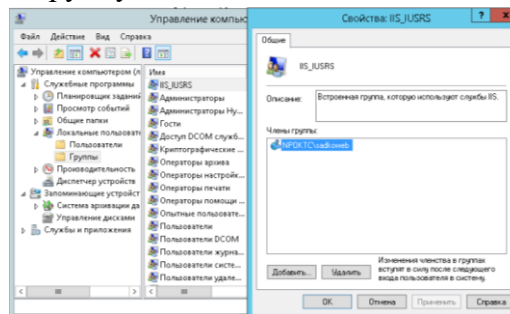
Управление компь

Файл Действие Вид Справка

Управление компьютером (л
Служебные программы
Планировщик заданий
Просмотр событий
Общие папки
Локальные пользовате
Пользователи
Группы
Производительность
Диспетчер устройств
Запоминающие устройст
Система архивации да
Управление дисками
Службы и приложения

Имя
IIS_IUSRS
Администраторы
Администраторы Hy...
Гости
Доступ DCOM служб...
Криптографические ...
Операторы архива
Операторы настройк...
Операторы печати
Операторы помощи ...
Опытные пользовате...
Пользователи
Пользователи DCOM
Пользователи журна...
Пользователи систе...
Пользователи удале...

Свойства: IIS_IUSRS

Общие

IIS_IUSRS

Описание: Встроенная группа, которую используют службы IIS.

Члены группы:
NPOKTC\sadkoweb

Добавить... Удалить

Изменения членства в группах вступят в силу после следующего входа пользователя в систему.

ОК Отмена Применить Справка